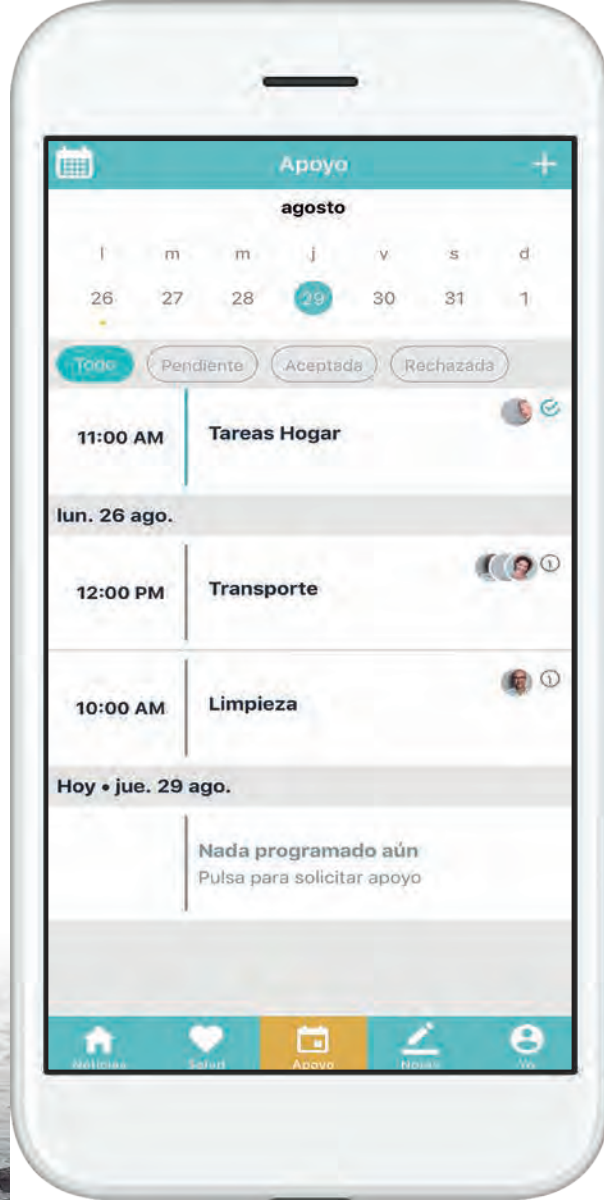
Apoyo
+
agosto

| l | m | m | j | v | s | d |
|---|---|---|---|---|---|---|
| 26 | 27 | 28 | 29 | 30 | 31 | 1 |

Todo
Pendiente
Aceptada
Rechazada

11:00 AM
Tareas Hogar

lun. 26 ago.

12:00 PM
Transporte

10:00 AM
Limpieza

Hoy • jue. 29 ago.

Nada programado aún
Pulsa para solicitar apoyo

Noticias
Salud
Apoyo
Notas
Yo